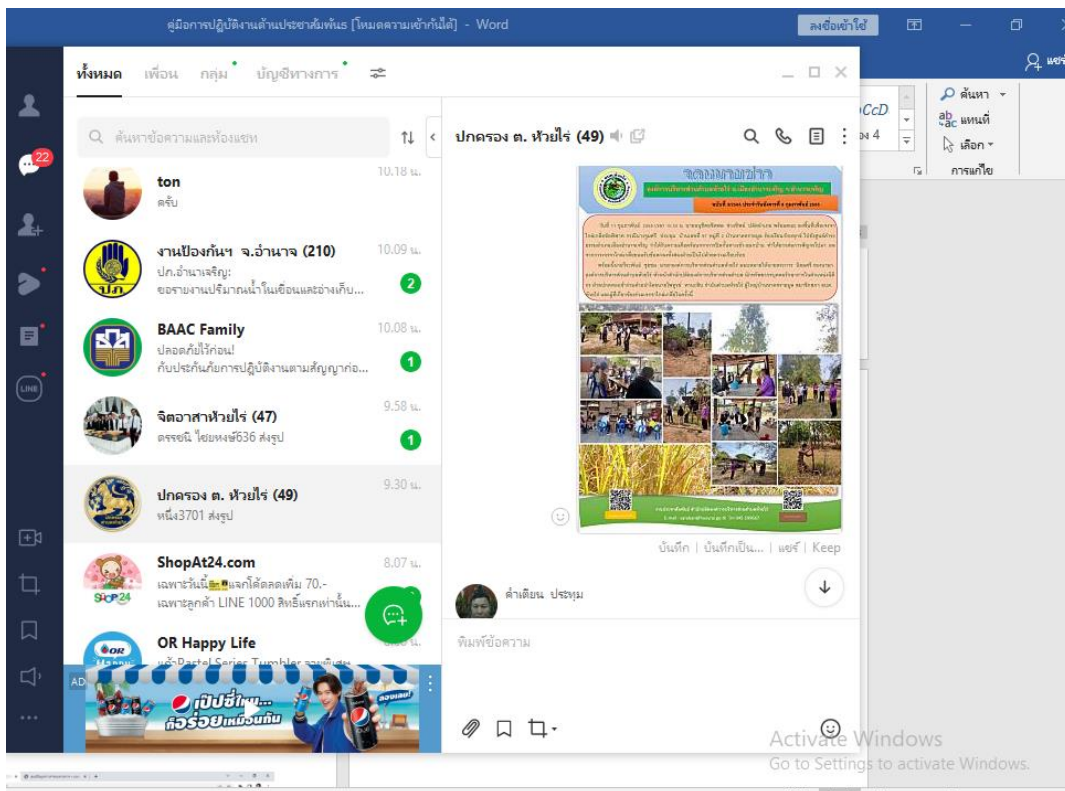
คู่มือการปฏิบัติงานด้านประชาสัมพันธ์ [โหมดความเข้ากันได้] - Word
ลงชื่อเข้าใช้

ทั้งหมด เพื่อน กลุ่ม บัญชีทางการ

ค้นหาข้อความและห้องแชท

ton
ครับ
10.18 น.

งานป้องกันฯ จ.อำนาจ (210)
ปภ.อำนาจเจริญ: ขอรายงานปริมาณน้ำในเขื่อนและอ่างเก็บ...
10.09 น.
2

BAAC Family
ปลอดภัยไว้ก่อน! กับประกันภัยการปฏิบัติงานตามสัญญาก่อ...
10.08 น.
1

จิตอาสาห้วยไร่ (47)
ดรรชนี ไชยหงษ์636 ส่งรูป
9.58 น.
1

ปกครอง ต. ห้วยไร่ (49)
หนึ่ง3701 ส่งรูป
9.30 น.

ShopAt24.com
เฉพาะวันนี้ แจกโค้ดลดเพิ่ม 70.- เฉพาะลูกค้า LINE 1000 สิทธิ์แรกเท่านั้น...
8.07 น.

OR Happy Life
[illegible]

AD
เป๊ปซี่ไหน... ก็อร่อยเหมือนกัน

ปกครอง ต. ห้วยไร่ (49)

บันทึก | บันทึกเป็น... | แชร์ | Keep

คำเตียน ประทุม

พิมพ์ข้อความ

ค้นหา
แทนที่
เลือก
การแก้ไข

Activate Windows
Go to Settings to activate Windows.